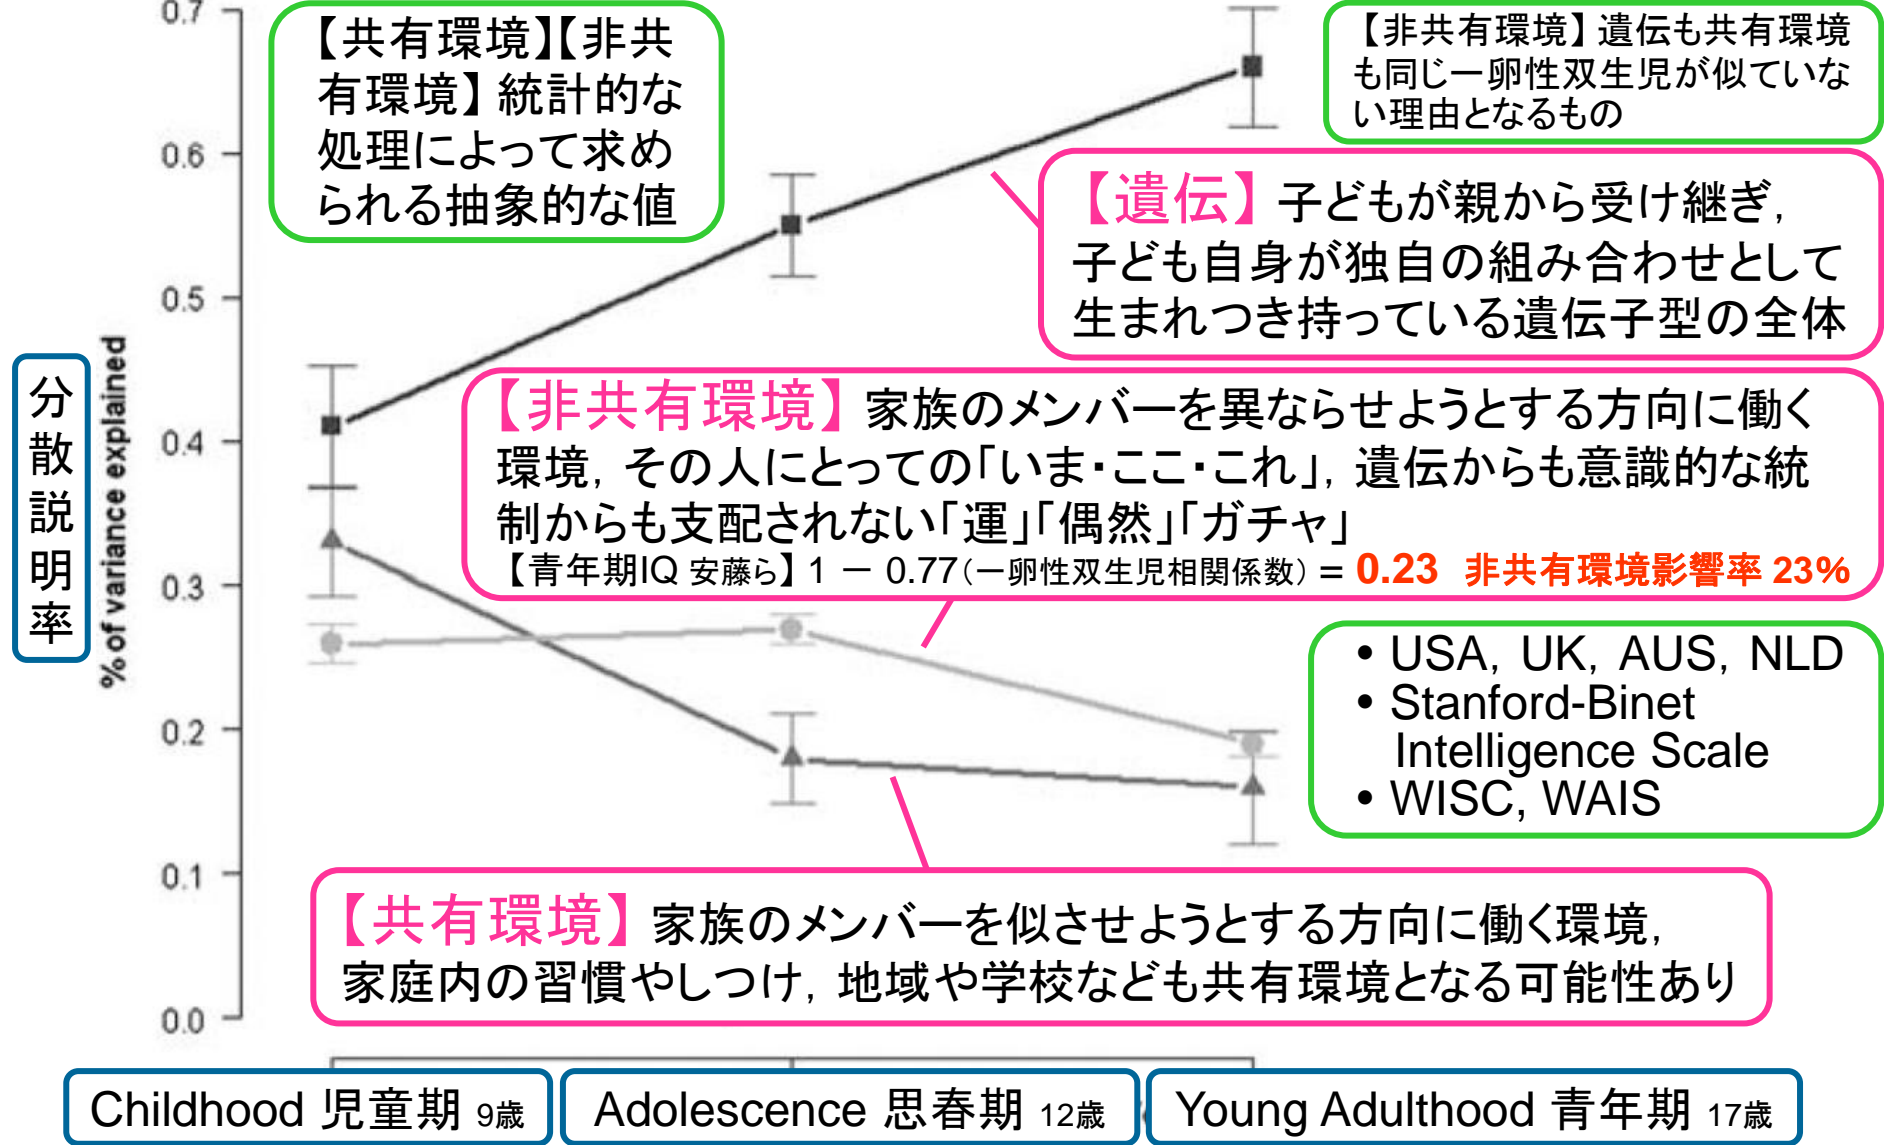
0.7
0.6
0.5
0.4
0.3
0.2
0.1
0.0

% of variance explained

分散説明率

【共有環境】【非共有環境】統計的な処理によって求められる抽象的な値

【非共有環境】遺伝も共有環境も同じ一卵性双生児が似ていない理由となるもの

【遺伝】子どもが親から受け継ぎ，子ども自身が独自の組み合わせとして生まれつき持っている遺伝子型の全体

【非共有環境】家族のメンバーを異ならせようとする方向に働く環境，その人にとっての「いま・ここ・これ」，遺伝からも意識的な統制からも支配されない「運」「偶然」「ガチャ」
【青年期IQ 安藤ら】1 − 0.77（一卵性双生児相関係数）= 0.23 非共有環境影響率 23%

• USA，UK，AUS，NLD
• Stanford-Binet Intelligence Scale
• WISC, WAIS

【共有環境】家族のメンバーを似させようとする方向に働く環境，家庭内の習慣やしつけ，地域や学校なども共有環境となる可能性あり

Childhood 児童期 9歳
Adolescence 思春期 12歳
Young Adulthood 青年期 17歳